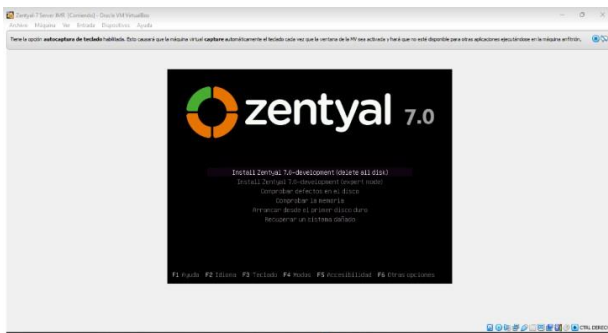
Zentyal 7 Server AHR [Corriendo] - Oracle VM VirtualBox
Archivo Máquina Ver Entrada Dispositivos Ayuda

Tiene la opción autocaptura de teclado habilitada. Esto causará que la máquina virtual capture automáticamente el teclado cada vez que la ventana de la MV sea activada y hará que no esté disponible para otras aplicaciones ejecutándose en la máquina anfitrión.

zentyal 7.0

Install Zentyal 7.0-development (delete all disk)
Install Zentyal 7.0-development (expert mode)
Comprobar defectos en el disco
Comprobar la memoria
Arrancar desde el primer disco duro
Recuperar un sistema dañado

F1 Ayuda F2 Idioma F3 Teclado F4 Modos F5 Accesibilidad F6 Otras opciones

CTRL DERECHA